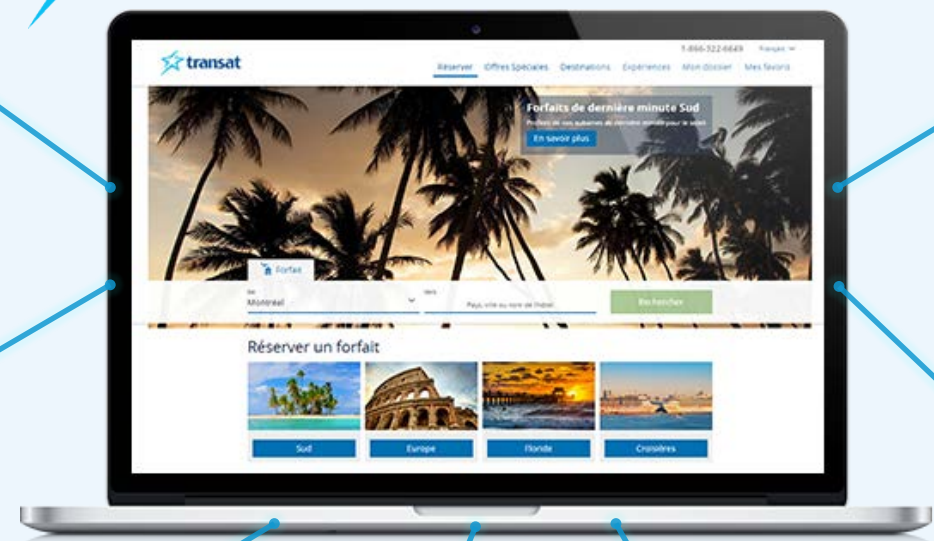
1-866-322-6649 Français

transat

Réserver Offres Spéciales Destinations Expériences Mon dossier Mes favoris

Forfaits de dernière minute Sud

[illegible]

En savoir plus

Forfait

De
Montréal

Vers
Pays, ville ou nom de l'hôtel

Rechercher

Réserver un forfait

Sud

Europe

Floride

Croisières